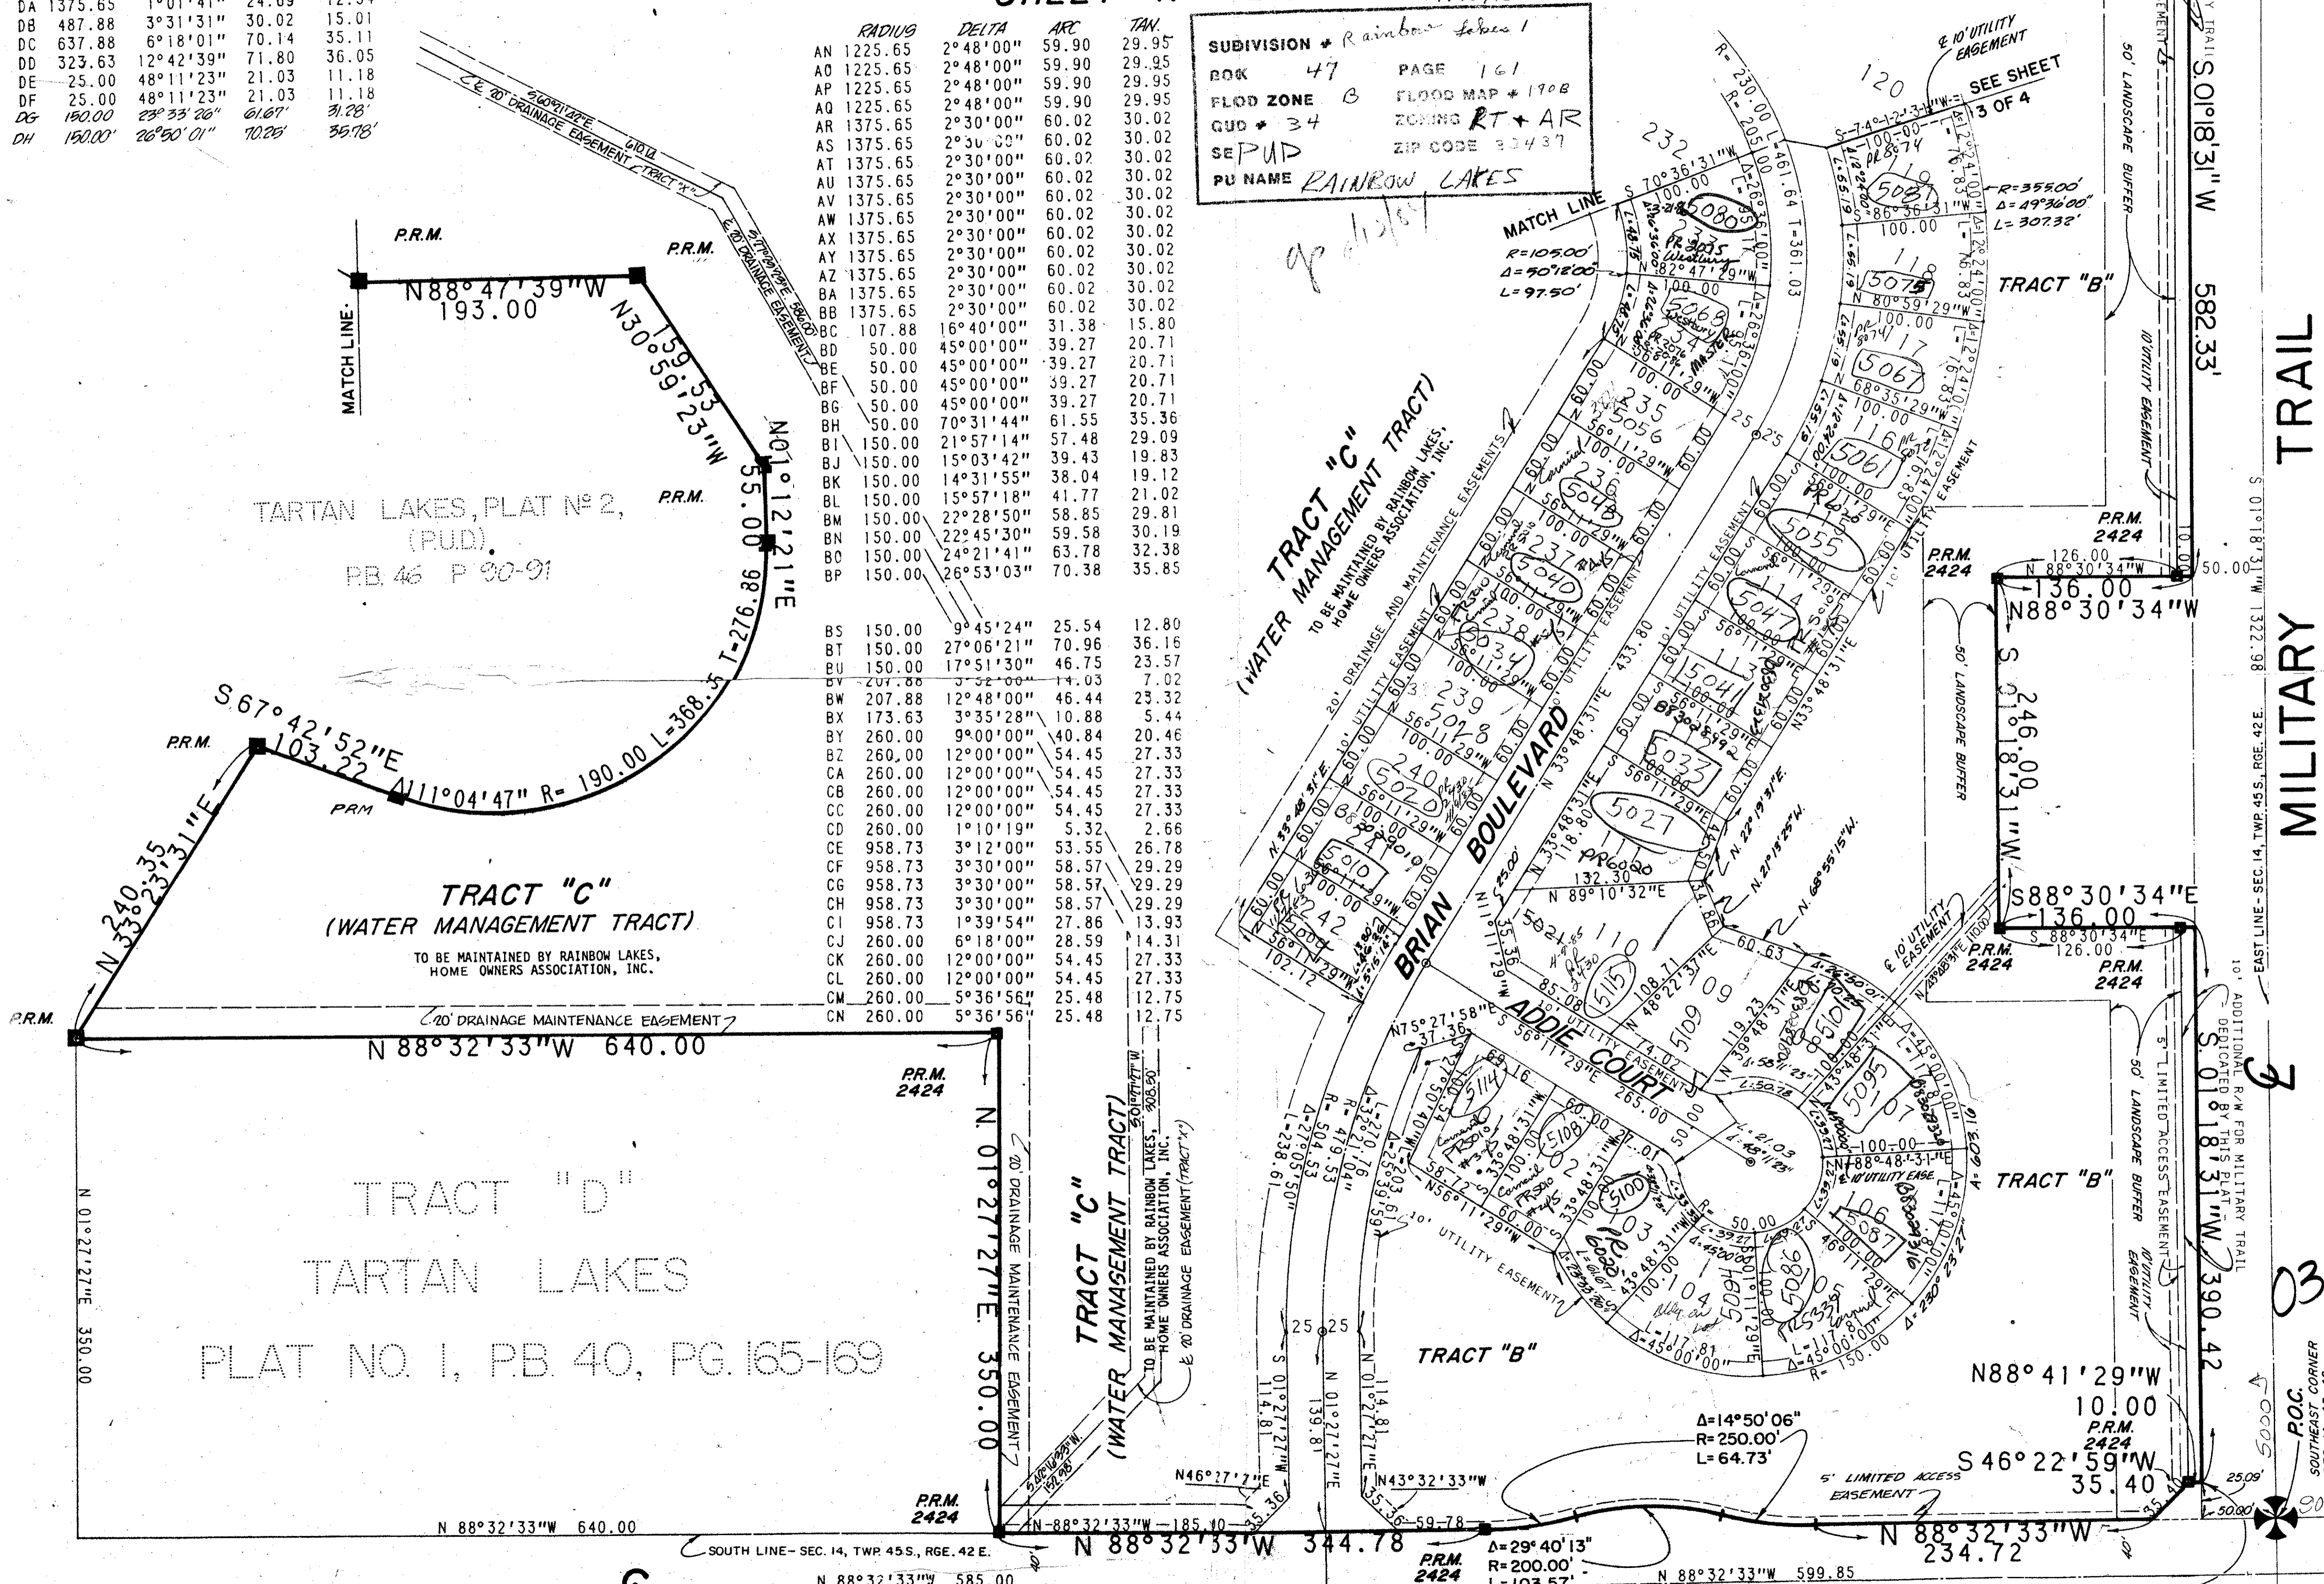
| | | | | |
|---|---|---|---|---|
| DA | 1375.65 | 1°01'41" | 24.69 | 12.34 |
| DB | 487.88 | 3°31'31" | 30.02 | 15.01 |
| DC | 637.88 | 6°18'01" | 70.14 | 35.11 |
| DD | 323.63 | 12°42'39" | 71.80 | 36.05 |
| DE | 25.00 | 48°11'23" | 21.03 | 11.18 |
| DF | 25.00 | 48°11'23" | 21.03 | 11.18 |
| DG | 150.00 | 23°33'26" | 61.67 | 31.28 |
| DH | 150.00 | 26°50'01" | 70.26 | 35.78 |

| | RADIUS | DELTA | ARC | TAN. |
|---|---|---|---|---|
| AN | 1225.65 | 2°48'00" | 59.90 | 29.95 |
| AO | 1225.65 | 2°48'00" | 59.90 | 29.95 |
| AP | 1225.65 | 2°48'00" | 59.90 | 29.95 |
| AQ | 1225.65 | 2°48'00" | 59.90 | 29.95 |
| AR | 1375.65 | 2°30'00" | 60.02 | 30.02 |
| AS | 1375.65 | 2°30'00" | 60.02 | 30.02 |
| AT | 1375.65 | 2°30'00" | 60.02 | 30.02 |
| AU | 1375.65 | 2°30'00" | 60.02 | 30.02 |
| AV | 1375.65 | 2°30'00" | 60.02 | 30.02 |
| AW | 1375.65 | 2°30'00" | 60.02 | 30.02 |
| AX | 1375.65 | 2°30'00" | 60.02 | 30.02 |
| AY | 1375.65 | 2°30'00" | 60.02 | 30.02 |
| AZ | 1375.65 | 2°30'00" | 60.02 | 30.02 |
| BA | 1375.65 | 2°30'00" | 60.02 | 30.02 |
| BB | 1375.65 | 2°30'00" | 60.02 | 30.02 |
| BC | 107.88 | 16°40'00" | 31.38 | 15.80 |
| BD | 50.00 | 45°00'00" | 39.27 | 20.71 |
| BE | 50.00 | 45°00'00" | 39.27 | 20.71 |
| BF | 50.00 | 45°00'00" | 39.27 | 20.71 |
| BG | 50.00 | 45°00'00" | 39.27 | 20.71 |
| BH | 50.00 | 70°31'44" | 61.55 | 35.36 |
| BI | 150.00 | 21°57'14" | 57.48 | 29.09 |
| BJ | 150.00 | 15°03'42" | 39.43 | 19.83 |
| BK | 150.00 | 14°31'55" | 38.04 | 19.12 |
| BL | 150.00 | 15°57'18" | 41.77 | 21.02 |
| BM | 150.00 | 22°28'50" | 58.85 | 29.81 |
| BN | 150.00 | 22°45'30" | 59.58 | 30.19 |
| BO | 150.00 | 24°21'41" | 63.78 | 32.38 |
| BP | 150.00 | 26°53'03" | 70.38 | 35.85 |
| BS | 150.00 | 9°45'24" | 25.54 | 12.80 |
| BT | 150.00 | 27°06'21" | 70.96 | 36.16 |
| BU | 150.00 | 17°51'30" | 46.75 | 23.57 |
| BV | 207.88 | 3°52'00" | 14.03 | 7.02 |
| BW | 207.88 | 12°48'00" | 46.44 | 23.32 |
| BX | 173.63 | 3°35'28" | 10.88 | 5.44 |
| BY | 260.00 | 9°00'00" | 40.84 | 20.46 |
| BZ | 260.00 | 12°00'00" | 54.45 | 27.33 |
| CA | 260.00 | 12°00'00" | 54.45 | 27.33 |
| CB | 260.00 | 12°00'00" | 54.45 | 27.33 |
| CC | 260.00 | 12°00'00" | 54.45 | 27.33 |
| CD | 260.00 | 1°10'19" | 5.32 | 2.66 |
| CE | 958.73 | 3°12'00" | 53.55 | 26.78 |
| CF | 958.73 | 3°30'00" | 58.57 | 29.29 |
| CG | 958.73 | 3°30'00" | 58.57 | 29.29 |
| CH | 958.73 | 3°30'00" | 58.57 | 29.29 |
| CI | 958.73 | 1°39'54" | 27.86 | 13.93 |
| CJ | 260.00 | 6°18'00" | 28.59 | 14.31 |
| CK | 260.00 | 12°00'00" | 54.45 | 27.33 |
| CL | 260.00 | 12°00'00" | 54.45 | 27.33 |
| CM | 260.00 | 5°36'56" | 25.48 | 12.75 |
| CN | 260.00 | 5°36'56" | 25.48 | 12.75 |

SUBIVISION # Rainbow Lakes 1
BOK 47 PAGE 161
FLOD ZONE B FLOOD MAP # 190B
QUD # 34 ZONING RT + AR
SE PUD ZIP CODE 33437
PU NAME RAINBOW LAKES

SEE SHEET 3 OF 4
MATCH LINE
R=105.00' Δ=50°12'00" L=97.50'
R=355.00' Δ=49°36'00" L=307.32'
℄ 10' UTILITY EASEMENT
50' LANDSCAPE BUFFER
10' UTILITY EASEMENT
TRACT "B"
582.33'
S 01°18'31"W
MILITARY TRAIL
S 01°18'31"W 1322.98
EAST LINE - SEC. 14, TWP. 45 S., RGE. 42 E.

P.R.M.
MATCH LINE
N88°47'39"W 193.00
N30°59'23"W 159.53
N01°12'21"E 55.00
T-276.86
℄ 20' DRAINAGE EASEMENT
S 09°01'42"E 610.14
℄ 20' DRAINAGE EASEMENT (TRACT "X")
S 17°10'00"E 586.00

TARTAN LAKES, PLAT Nº 2, (P.U.D.) P.B. 46 P 90-91

S 67°42'52"E 103.22
Δ 111°04'47" R= 190.00 L=368.35
P.R.M.
PRM
N 33°23'31"E 240.35

TRACT "C"
(WATER MANAGEMENT TRACT)
TO BE MAINTAINED BY RAINBOW LAKES, HOME OWNERS ASSOCIATION, INC.

20' DRAINAGE MAINTENANCE EASEMENT
N 88°32'33"W 640.00
P.R.M. 2424
N 01°27'27"E 350.00
20' DRAINAGE MAINTENANCE EASEMENT
N 01°27'27"E 350.00

TRACT "D"
TARTAN LAKES
PLAT NO. 1, P.B. 40, PG. 165-169

N 88°32'33"W 640.00
SOUTH LINE - SEC. 14, TWP. 45 S., RGE. 42 E.
N 88°32'33"W 585.00

TRACT "C"
(WATER MANAGEMENT TRACT)
TO BE MAINTAINED BY RAINBOW LAKES, HOME OWNERS ASSOCIATION, INC.
℄ 20' DRAINAGE EASEMENT (TRACT "X")
S 01°27'27"W 308.50

TRACT "C"
(WATER MANAGEMENT TRACT)
TO BE MAINTAINED BY RAINBOW LAKES, HOME OWNERS ASSOCIATION, INC.
20' DRAINAGE AND MAINTENANCE EASEMENTS
10' UTILITY EASEMENT
BRIAN BOULEVARD
N 33°48'31"E 433.80
ADDIE COURT
S 56°11'29"E 265.00
10' UTILITY EASEMENT
TRACT "B"

232 233 234 235 236 237 238 239 240 241 242
120 119 118 117 116 115 114 113 112 111 110 109 108 107 106 105 104 103 102 101

5080 5075 5068 5067 5061 5056 5055 5048 5047 5041 5040 5034 5033 5028 5027 5020 5010 5115 5114 5108 5109 5100 5101 5095 5094 5087 5086 5087

N 89°10'32"E 132.30
N75°27'58"E 37.36
N 88°30'34"W 136.00
N 88°30'34"W 126.00
S 01°18'31"W 246.00
S88°30'34"E 136.00
S 88°30'34"E 126.00
P.R.M. 2424
50.00
50' LANDSCAPE BUFFER
10' UTILITY EASEMENT
ADDITIONAL R/W FOR MILITARY TRAIL DEDICATED BY THIS PLAT
5' LIMITED ACCESS EASEMENT
50' LANDSCAPE BUFFER
S 01°18'31"W 390.42
N88°41'29"W 10.00
S 46°22'59"W 35.40
P.O.C. SOUTHEAST CORNER
5' LIMITED ACCESS EASEMENT
Δ=14°50'06" R=250.00' L=64.73'
Δ=29°40'13" R=200.00' L=103.57'
N 88°32'33"W 234.72
N 88°32'33"W 344.78
N-88°32'33"W-185.10
N46°27'7"E 35.36
N43°32'33"W 35.36
59.78
N 88°32'33"W 599.85
25 25
S 01°27'27"W 114.81
N 01°27'27"E 139.81
114.81
R=504.53 L=238.61
R=479.53
CL